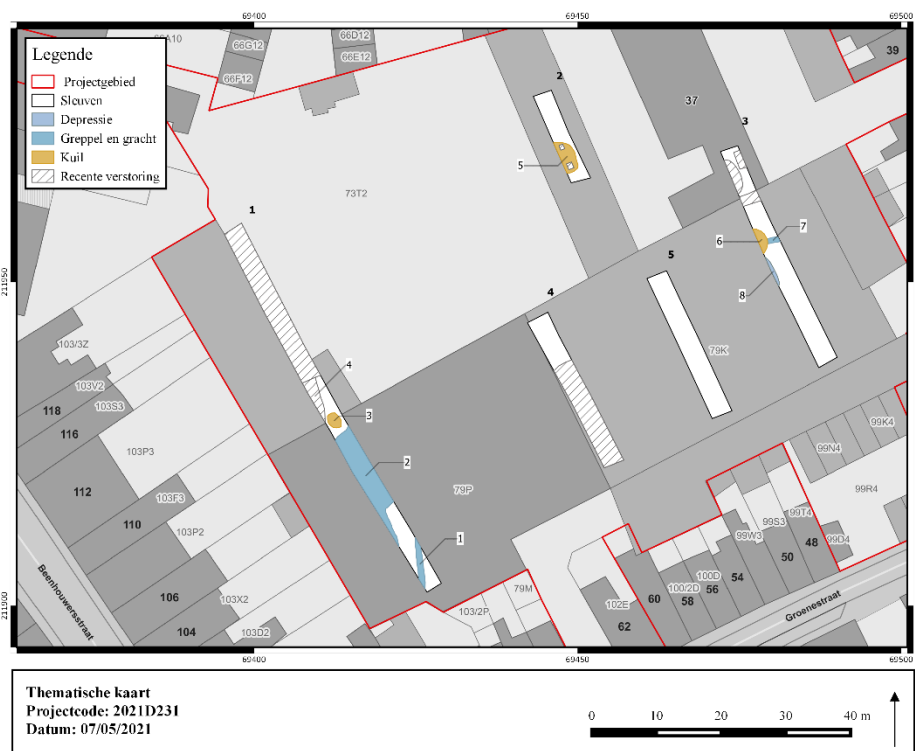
69400
69450
69500

Legende
Projectgebied
Sleuven
Depressie
Greppel en gracht
Kuil
Recente verstoring

66A10
66G12
66F12
66D12
66E12
39
37
2
3
5
1
73T2
6
7
5
4
8
79K
211950
103/3Z
103V2
103S3
118
116
4
3
103P3
2
79P
112
103F3
110
103P2
1
99N4
99K4
99R4
99S3
99T4
99W3
99Q4
50
48
54
100D
100/2D
56
58
60
102E
62
79M
103/2P
Beenhouwersstraat
106
103X2
104
103D2
Groenestraat
211900
69400
69450
69500

Thematische kaart
Projectcode: 2021D231
Datum: 07/05/2021

0
10
20
30
40 m